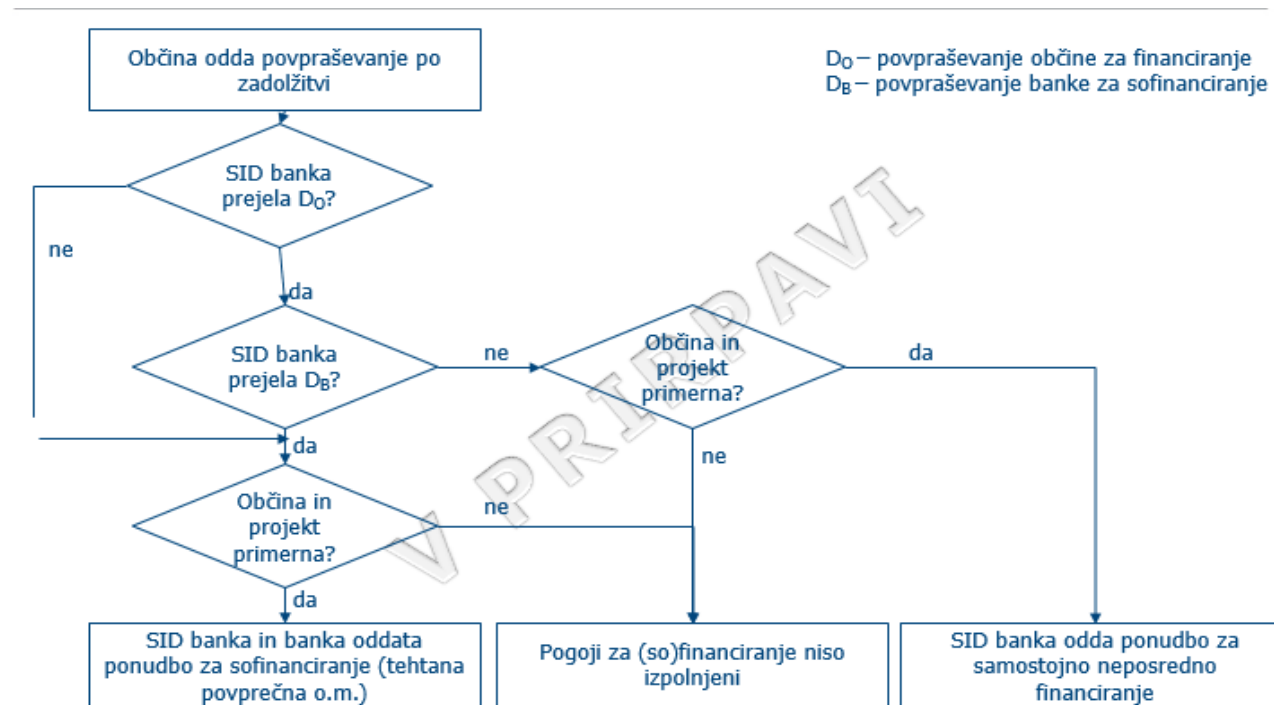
Občina odda povpraševanje po zadolžitvi

$D_O$ – povpraševanje občine za financiranje
$D_B$ – povpraševanje banke za sofinanciranje

SID banka prejela $D_O$?

ne

da

SID banka prejela $D_B$?

ne

Občina in projekt primerna?

da

da

ne

Občina in projekt primerna?

ne

da

SID banka in banka oddata ponudbo za sofinanciranje (tehtana povprečna o.m.)

Pogoji za (so)financiranje niso izpolnjeni

SID banka odda ponudbo za samostojno neposredno financiranje

V PRIPRAVI